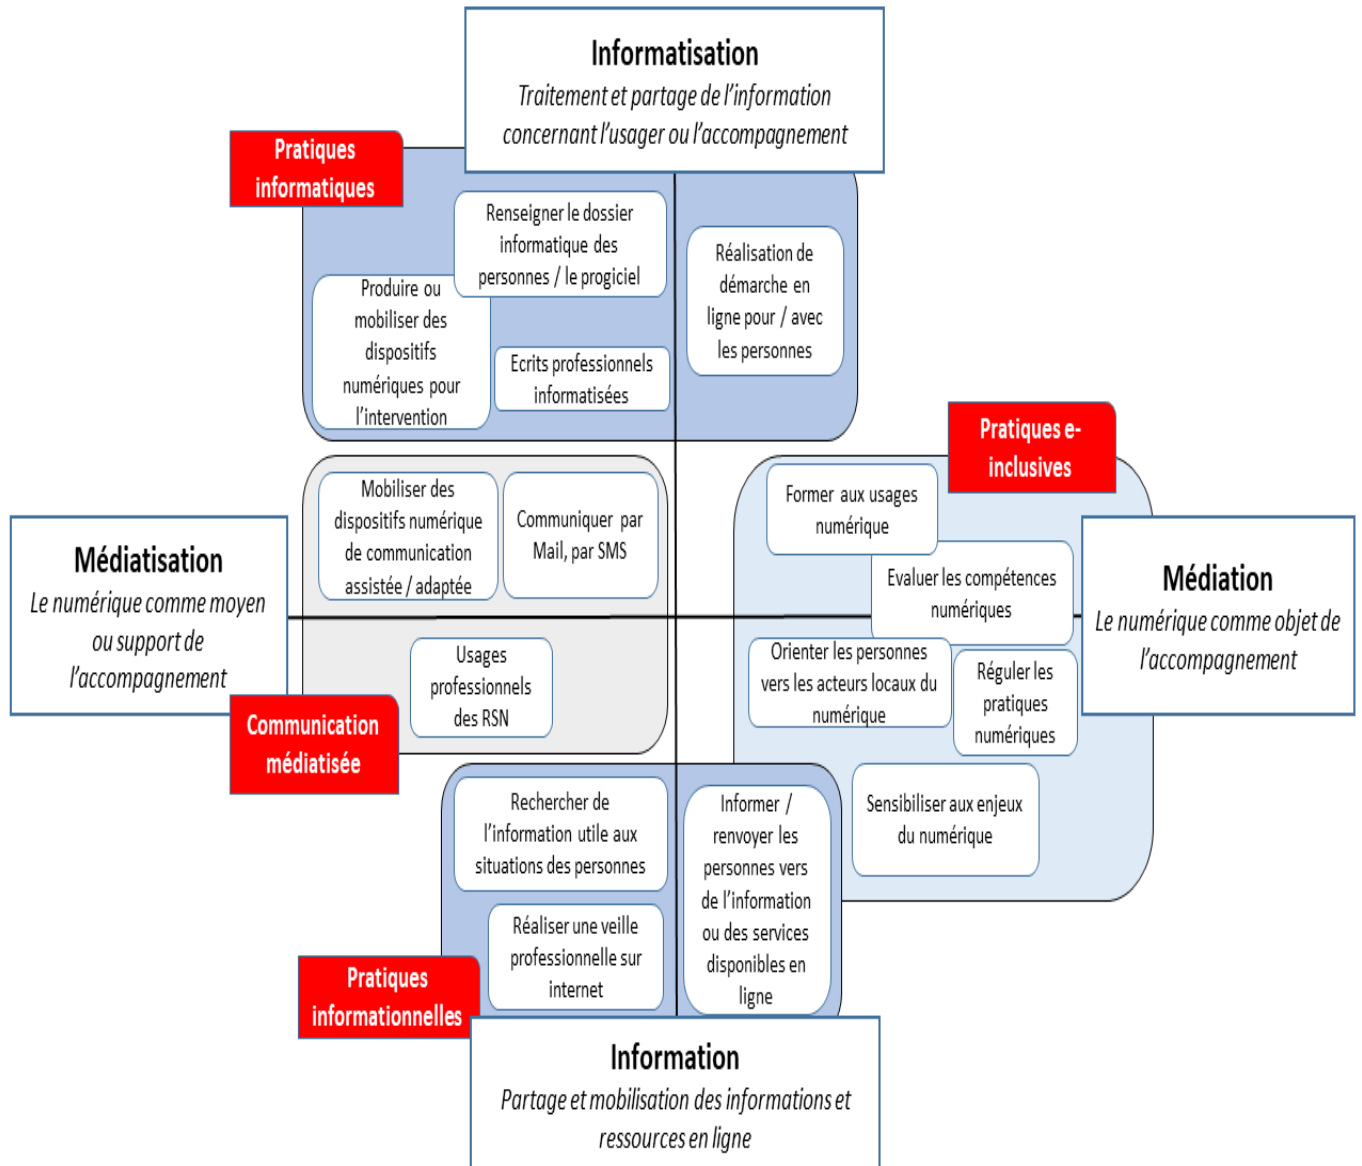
Informatisation
Traitement et partage de l'information concernant l'usager ou l'accompagnement

Pratiques informatiques

Renseigner le dossier informatique des personnes / le progiciel

Produire ou mobiliser des dispositifs numériques pour l'intervention

Ecrits professionnels informatisées

Réalisation de démarche en ligne pour / avec les personnes

Pratiques e-inclusives

Mobiliser des dispositifs numérique de communication assistée / adaptée

Communiquer par Mail, par SMS

Former aux usages numérique

Evaluer les compétences numériques

Médiatisation
Le numérique comme moyen ou support de l'accompagnement

Médiation
Le numérique comme objet de l'accompagnement

Usages professionnels des RSN

Orienter les personnes vers les acteurs locaux du numérique

Réguler les pratiques numériques

Communication médiatisée

Rechercher de l'information utile aux situations des personnes

Informer / renvoyer les personnes vers de l'information ou des services disponibles en ligne

Sensibiliser aux enjeux du numérique

Réaliser une veille professionnelle sur internet

Pratiques informationnelles

Information
Partage et mobilisation des informations et ressources en ligne